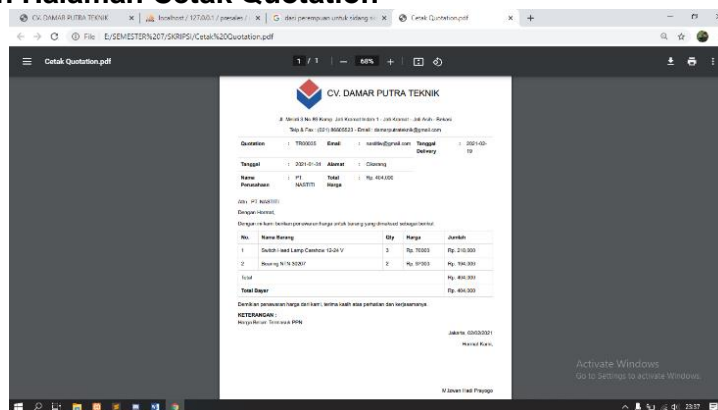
l. Halaman Cetak Quotation

CV. DAMAR PUTRA TEKNIK | localhost / 127.0.0.1 / persalen / | G dari perempuan untuk sidang ski | Cetak Quotation.pdf

File E:/SEMESTER%207/SKRIPSI/Cetak%20Quotation.pdf

Cetak Quotation.pdf

1 / 1 | — 68% +

CV. DAMAR PUTRA TEKNIK

Jl. Mendi 3 No 98 Kamp. Jati Kramat Indah 1 - Jati Kramat - Jati Asih - Bekasi

Telp & Fax : (021) 86905023 - Email : damarputrateknik@gmail.com

| Quotation | : TR00003 | Email | : nastiti@gmail.com | Tanggal Delivery | : 2021-02-10 |
|---|---|---|---|---|---|
| Tanggal | : 2021-01-26 | Alamat | : Cikarang | | |
| Nama Perusahaan | : PT NASTITI | Total Harga | : Rp. 404,000 | | |

Attn : PT NASTITI

Dengan Hormat,

Dengan ini kami berikan penawaran harga untuk barang yang dimaksud sebagai berikut:

| No. | Nama Barang | Qty | Harga | Jumlah |
|---|---|---|---|---|
| 1 | Switch Head Lamp Camshaw 12-24 V | 3 | Rp. 70000 | Rp. 210,000 |
| 2 | Bearing NTN 30207 | 2 | Rp. 97000 | Rp. 194,000 |
| Total | | | | Rp. 404,000 |
| Total Bayar | | | | Rp. 404,000 |

Demikian penawaran harga dari kami, terima kasih atas perhatian dan kerjasamanya

KETERANGAN :
Harga Belum Termasuk PPN

Jakarta, 02/03/2021

Hormat Kami,

M Jawan Hadi Prayogo

Activate Windows
Go to Settings to activate Windows.

23:37